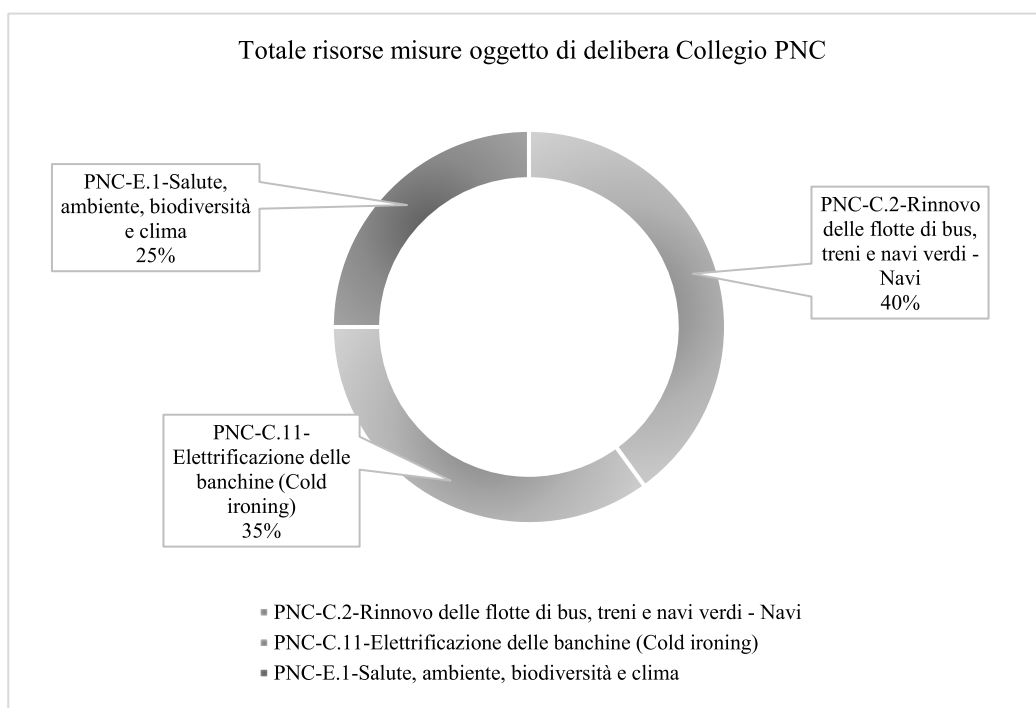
Totale risorse misure oggetto di delibera Collegio PNC

PNC-E.1-Salute, ambiente, biodiversità e clima
25%

PNC-C.2-Rinnovo delle flotte di bus, treni e navi verdi - Navi
40%

PNC-C.11-Elettrificazione delle banchine (Cold ironing)
35%

PNC-C.2-Rinnovo delle flotte di bus, treni e navi verdi - Navi
PNC-C.11-Elettrificazione delle banchine (Cold ironing)
PNC-E.1-Salute, ambiente, biodiversità e clima